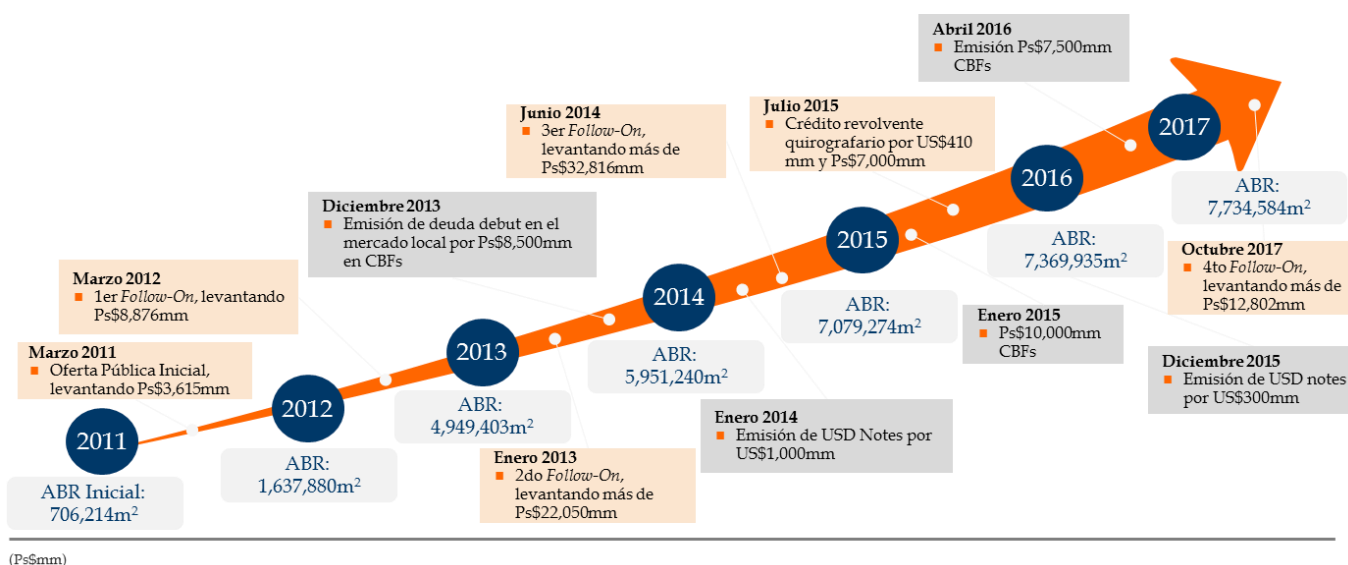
Abril 2016
Emisión Ps$7,500mm CBFs

Julio 2015
Crédito revolvente quirografario por US$410 mm y Ps$7,000mm

Junio 2014
3er *Follow-On*, levantando más de Ps$32,816mm

Diciembre 2013
Emisión de deuda debut en el mercado local por Ps$8,500mm en CBFs

Marzo 2012
1er *Follow-On*, levantando Ps$8,876mm

Marzo 2011
Oferta Pública Inicial, levantando Ps$3,615mm

2011
ABR Inicial: 706,214m$^2$

2012
ABR: 1,637,880m$^2$

2013
ABR: 4,949,403m$^2$

Enero 2013
2do *Follow-On*, levantando más de Ps$22,050mm

2014
ABR: 5,951,240m$^2$

Enero 2014
Emisión de USD Notes por US$1,000mm

2015
ABR: 7,079,274m$^2$

Enero 2015
Ps$10,000mm CBFs

2016
ABR: 7,369,935m$^2$

2017
ABR: 7,734,584m$^2$

Octubre 2017
4to *Follow-On*, levantando más de Ps$12,802mm

Diciembre 2015
Emisión de USD notes por US$300mm

(Ps$mm)